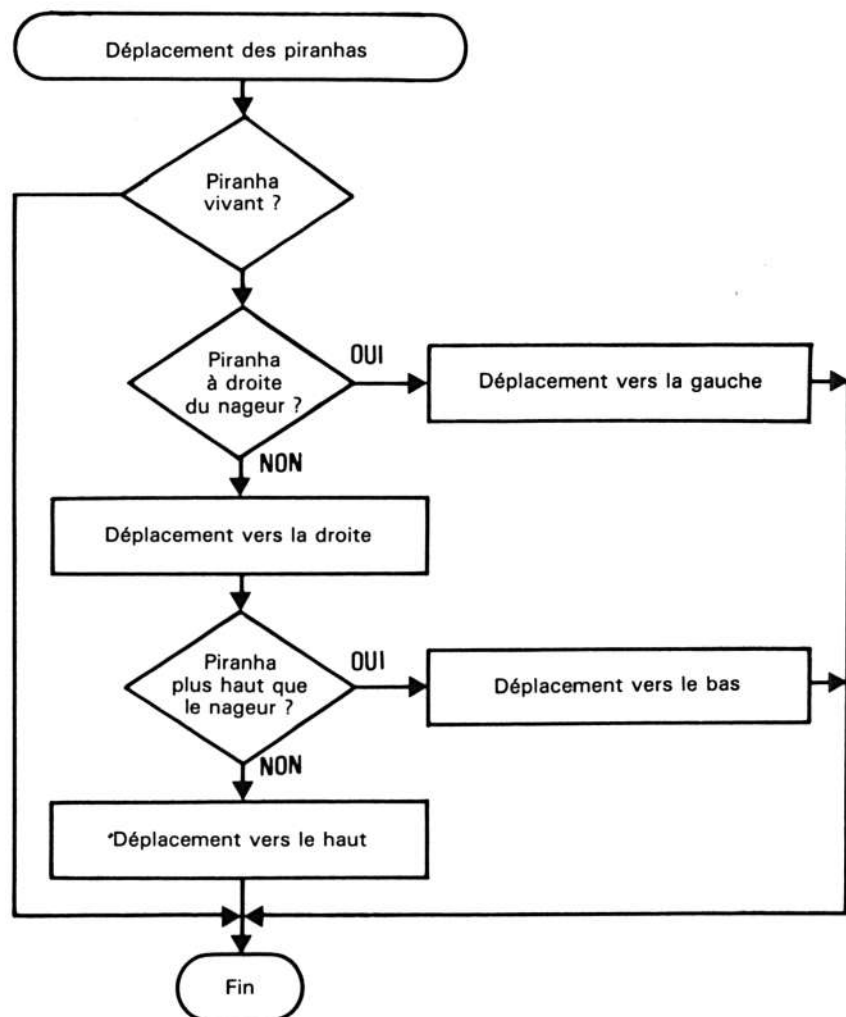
Déplacement des piranhas

Piranha vivant ?

Piranha à droite du nageur ?

OUI

Déplacement vers la gauche

NON

Déplacement vers la droite

Piranha plus haut que le nageur ?

OUI

Déplacement vers le bas

NON

*Déplacement vers le haut

Fin